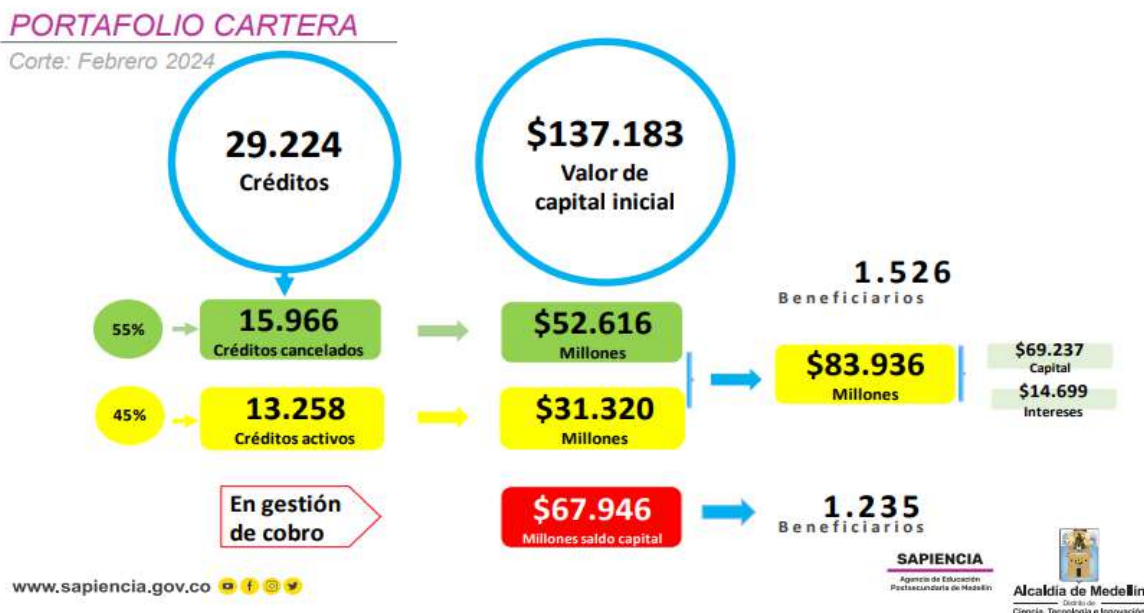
PORTAFOLIO CARTERA
Corte: Febrero 2024

29.224
Créditos

\$137.183
Valor de capital inicial

55%
15.966
Créditos cancelados

\$52.616
Millones

45%
13.258
Créditos activos

\$31.320
Millones

1.526
Beneficiarios

\$83.936
Millones

\$69.237
Capital

\$14.699
Intereses

En gestión de cobro

\$67.946
Millones saldo capital

1.235
Beneficiarios

www.sapiencia.gov.co

SAPIENCIA
Agencia de Educación Postsecundaria de Medellín

Alcaldía de Medellín
Distrito de Ciencia, Tecnología e Innovación